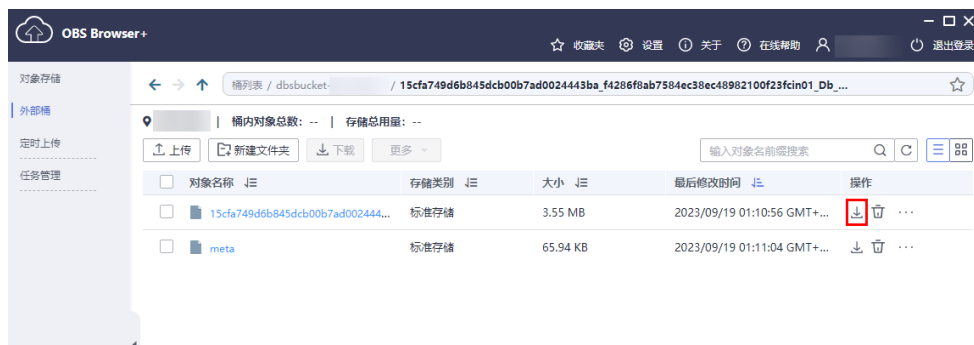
OBS Browser+

收藏夹 设置 关于 在线帮助 退出登录

对象存储
外部桶
定时上传
任务管理

桶列表 / dbsbucket- / 15cfa749d6b845dcb00b7ad0024443ba_f4286f8ab7584ec38ec48982100f23fcin01_Db_...

| 桶内对象总数: -- | 存储总用量: --

上传 新建文件夹 下载 更多

输入对象名前缀搜索

| | 对象名称 | 存储类别 | 大小 | 最后修改时间 | 操作 |
|---|---|---|---|---|---|
| | 15cfa749d6b845dcb00b7ad002444... | 标准存储 | 3.55 MB | 2023/09/19 01:10:56 GMT+... | |
| | meta | 标准存储 | 65.94 KB | 2023/09/19 01:11:04 GMT+... | |